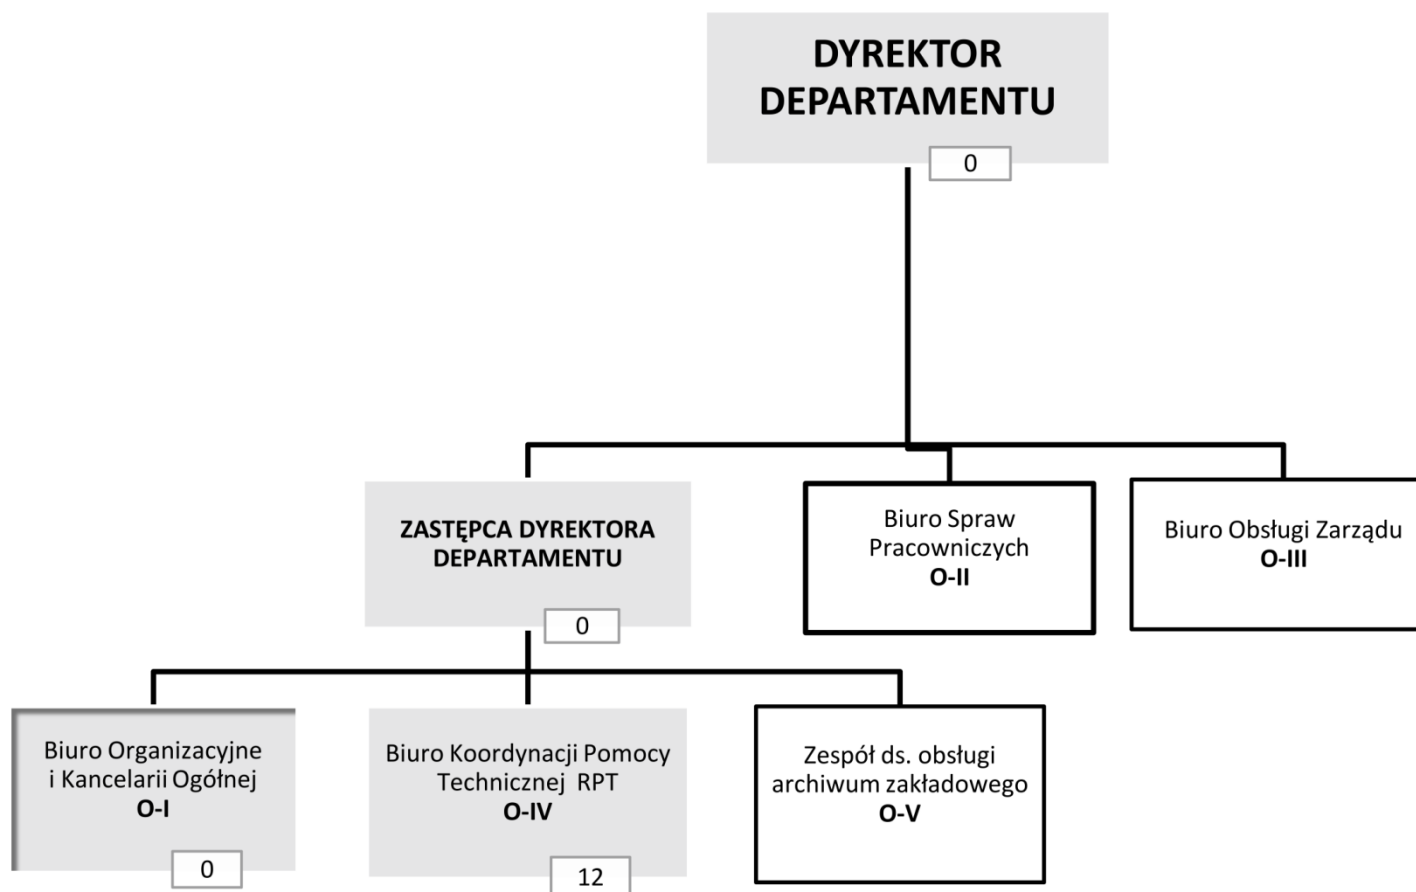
DYREKTOR DEPARTAMENTU

0

ZASTĘPCA DYREKTORA DEPARTAMENTU

0

Biuro Spraw Pracowniczych
O-II

Biuro Obsługi Zarządu
O-III

Biuro Organizacyjne i Kancelarii Ogólnej
O-I

0

Biuro Koordynacji Pomocy Technicznej RPT
O-IV

12

Zespół ds. obsługi archiwum zakładowego
O-V